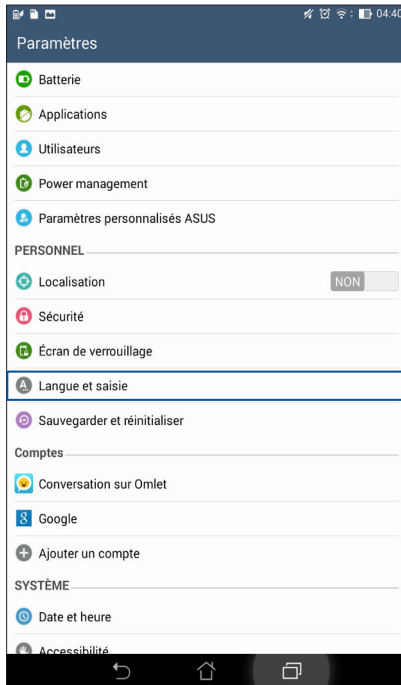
04:40

Paramètres

Batterie

Applications

Utilisateurs

Power management

Paramètres personnalisés ASUS

PERSONNEL

Localisation

NON

Sécurité

Écran de verrouillage

Langue et saisie

Sauvegarder et réinitialiser

Comptes

Conversation sur Omlet

Google

Ajouter un compte

SYSTÈME

Date et heure

Accessibilité